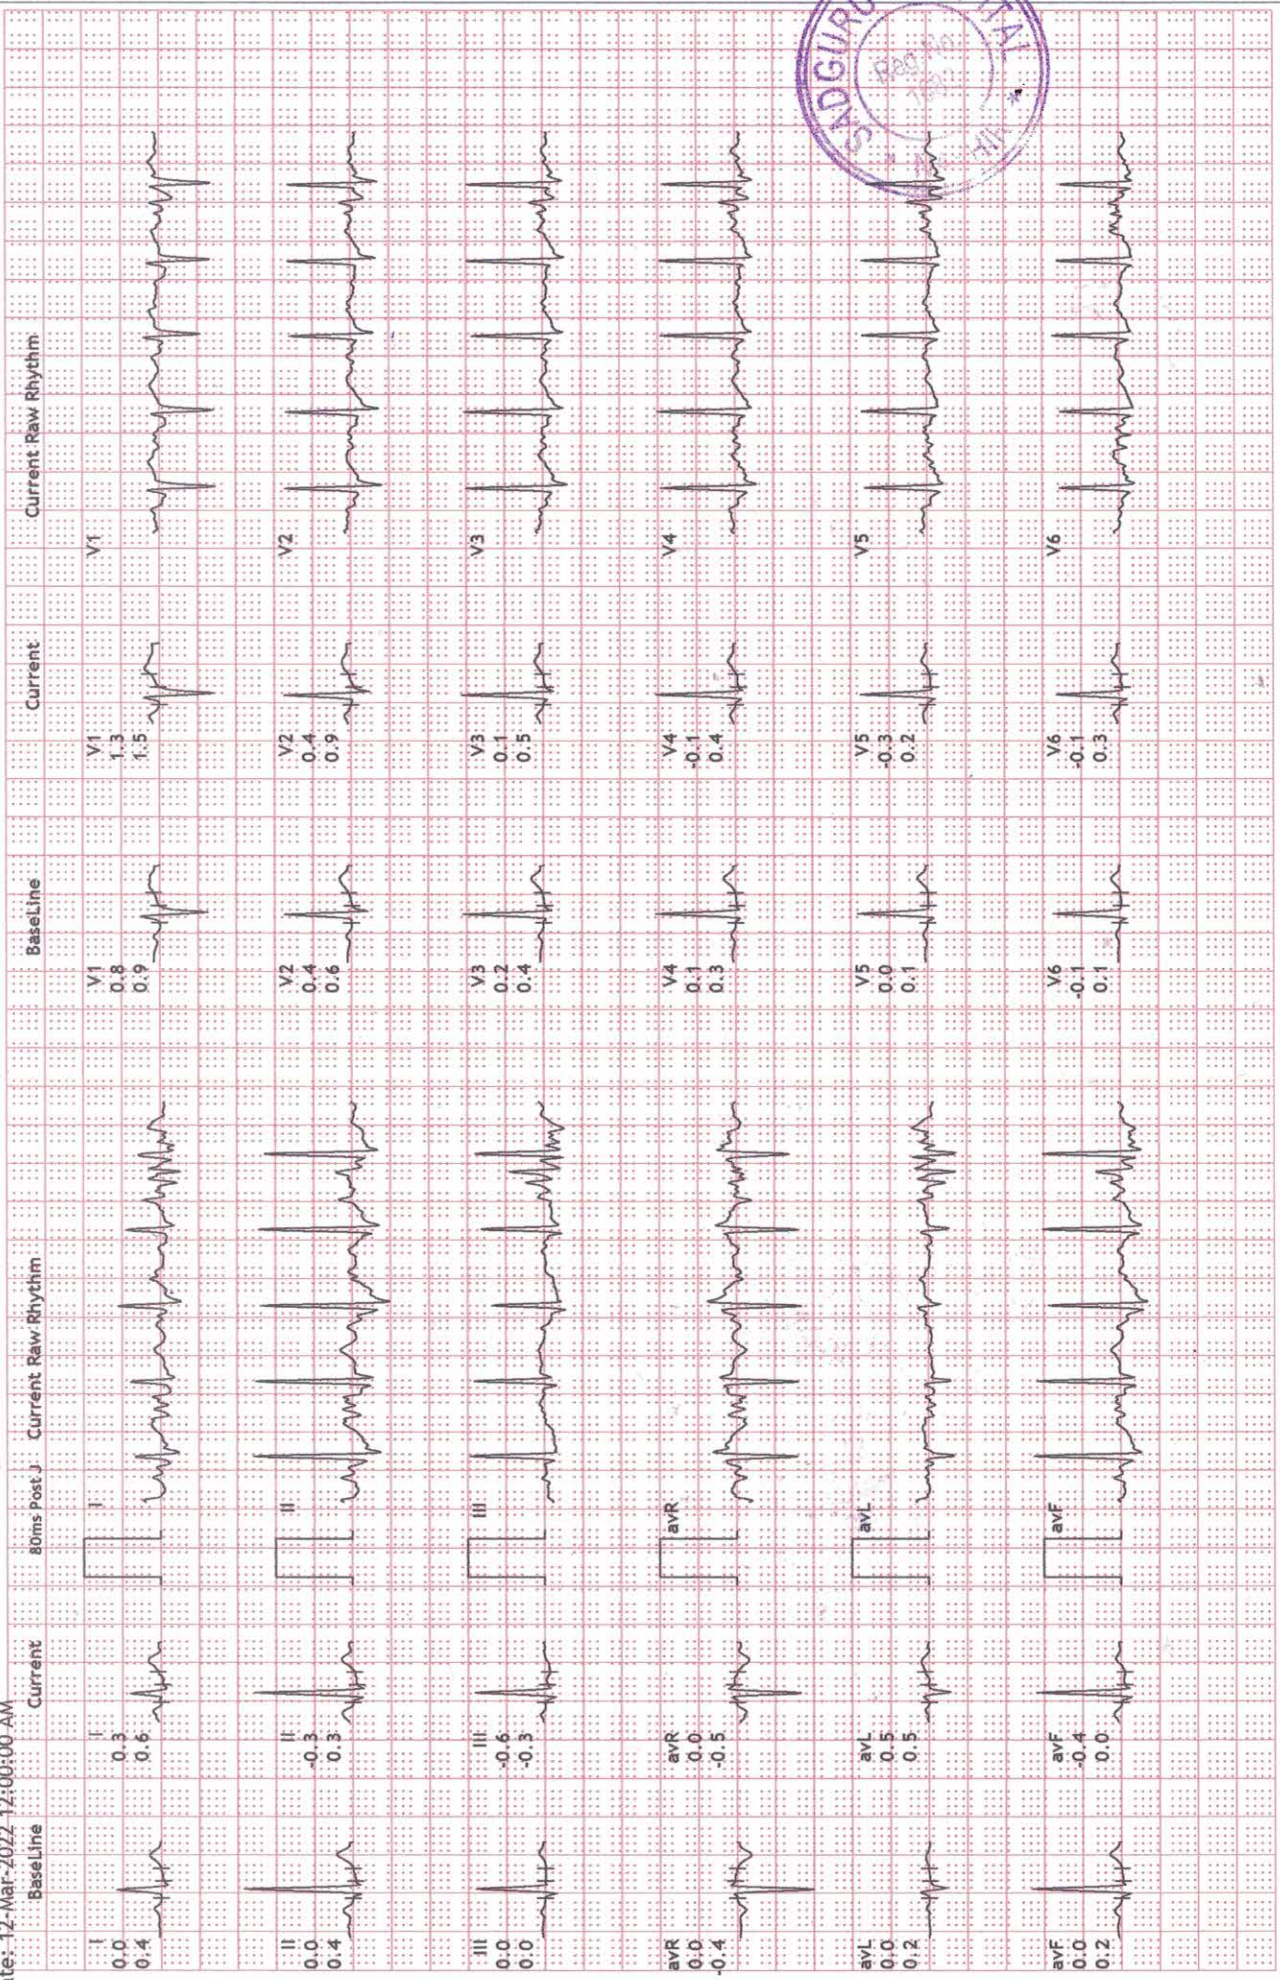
ate: 12-Mar-2022 12:00:00 AM

BaseLine

I
0.0
0.4

II
0.0
0.4

III
0.0
0.0

avR
0.0
-0.4

avL
0.0
0.2

avF
0.0
0.2

Current

I
0.3
0.6

II
-0.3
0.3

III
-0.6
-0.3

avR
0.0
-0.5

avL
0.5
0.5

avF
-0.0
0.0

80ms Post J

Current Raw Rhythm

I

II

III

avR

avL

avF

BaseLine

V1
0.8
0.9

V2
0.4
0.6

V3
0.2
0.4

V4
0.1
0.3

V5
0.0
0.1

V6
-0.1
0.1

Current

V1
1.3
1.5

V2
0.4
0.9

V3
0.1
0.5

V4
-0.1
0.4

V5
-0.3
0.2

V6
-0.1
0.3

Current Raw Rhythm

V1

V2

V3

V4

V5

V6

SADGURU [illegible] TAL
Reg No. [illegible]
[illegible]